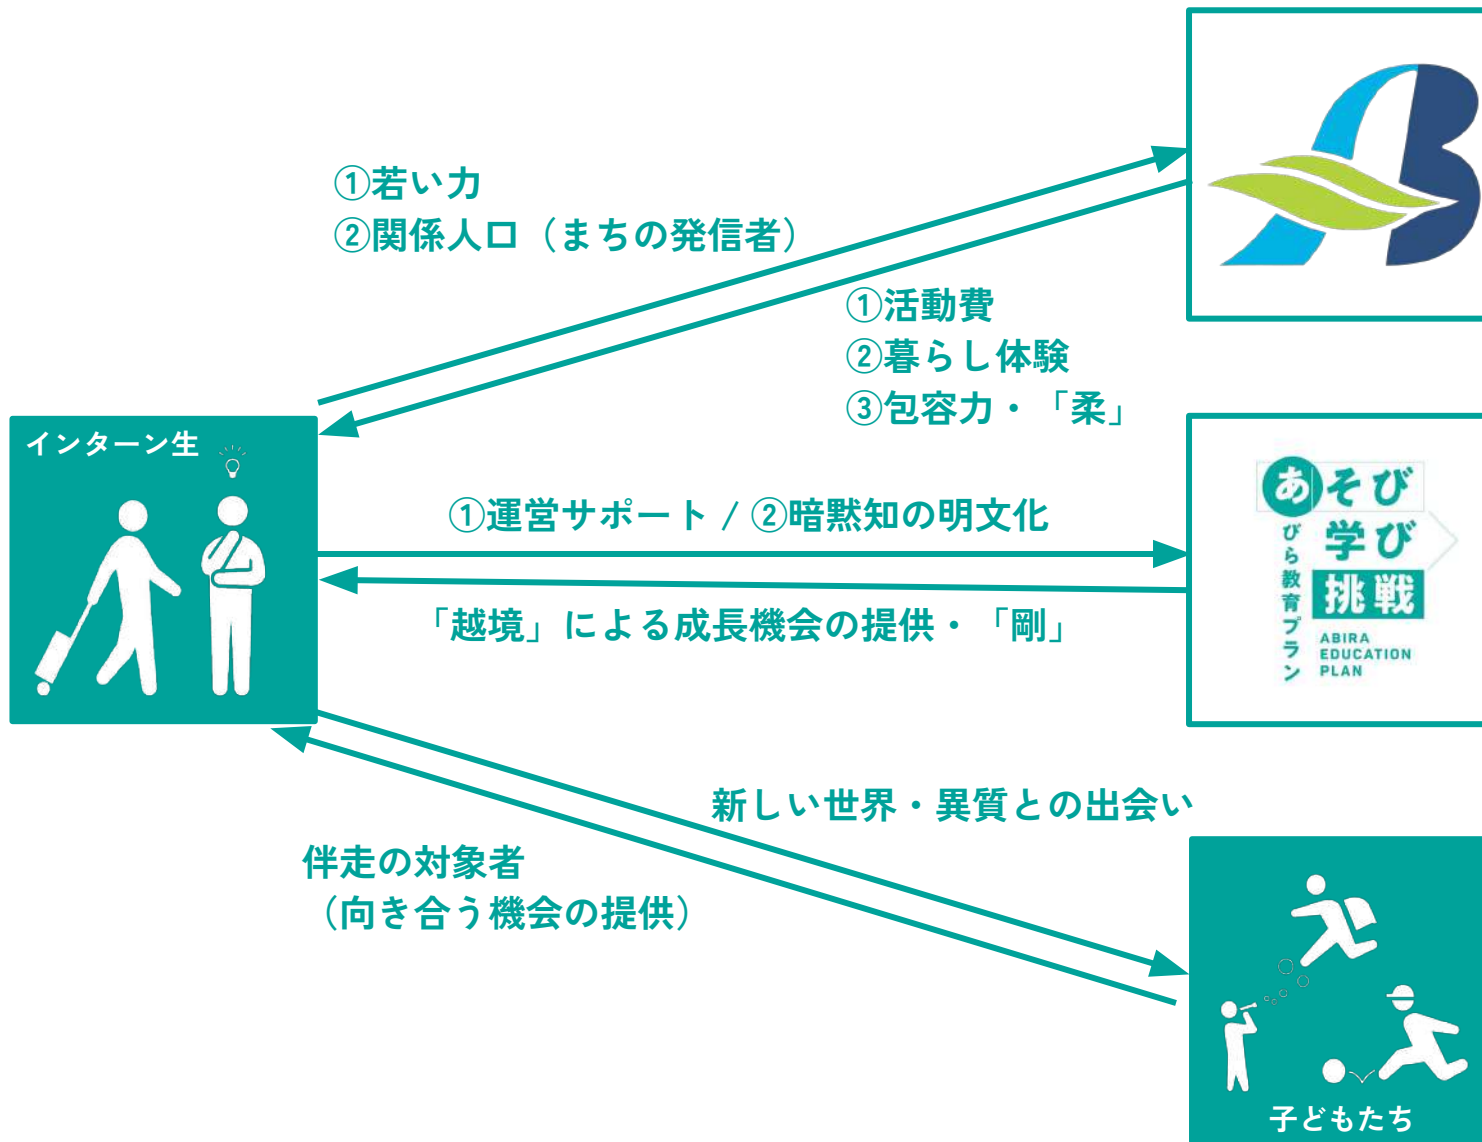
①若い力
②関係人口（まちの発信者）

①活動費
②暮らし体験
③包容力・「柔」

インターン生

①運営サポート / ②暗黙知の明文化

「越境」による成長機会の提供・「剛」

あそび学び挑戦
あびら教育プラン
ABIRA EDUCATION PLAN

新しい世界・異質との出会い

伴走の対象者
（向き合う機会の提供）

子どもたち